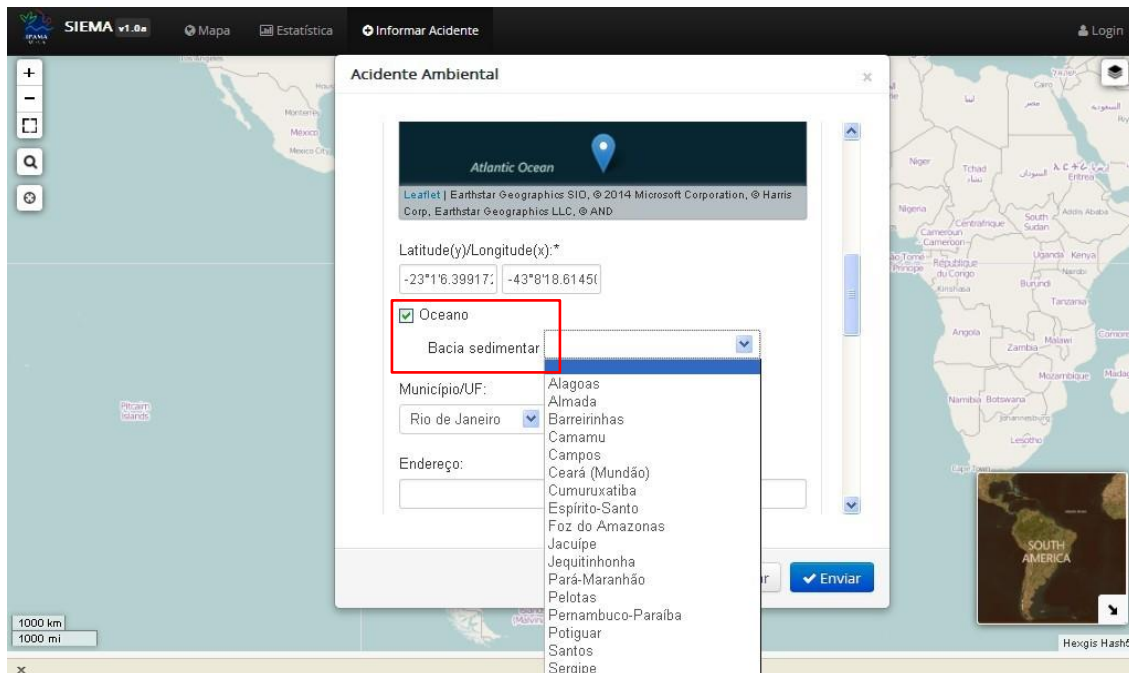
SIEMA v1.0a
Mapa
Estatística
Informar Acidente
Login

Acidente Ambiental
×

Atlantic Ocean
Leaflet | Earthstar Geographics SIO, © 2014 Microsoft Corporation, © Harris Corp, Earthstar Geographics LLC, © AND

Latitude(y)/Longitude(x):*
-23°1'6.39917:
-43°8'18.6145(

Oceano
Bacia sedimentar

Alagoas
Almada
Barreirinhas
Camamu
Campos
Ceará (Mundão)
Cumuruxatiba
Espírito-Santo
Foz do Amazonas
Jacuípe
Jequitinhonha
Pará-Maranhão
Pelotas
Pernambuco-Paraíba
Potiguar
Santos
Sergipe

Município/UF:
Rio de Janeiro

Endereço:

Enviar

Monterrey
México
Mexico City
Pitcairn Islands
Niger
Chad
Nigeria
Centrafrique
Cameroun
South Sudan
Addis Ababa
São Tomé e Príncipe
République du Congo
Kinshasa
Uganda
Kenya
Nairobi
Burundi
Tanzania
Angola
Zambia
Malawi
Comoros
Mozambique
Madagascar
Namibia
Botswana
Johannesburg
Lesotho
Cape Town
Cairo
Eritrea
SOUTH AMERICA

1000 km
1000 mi
Hexgis Hashó
×